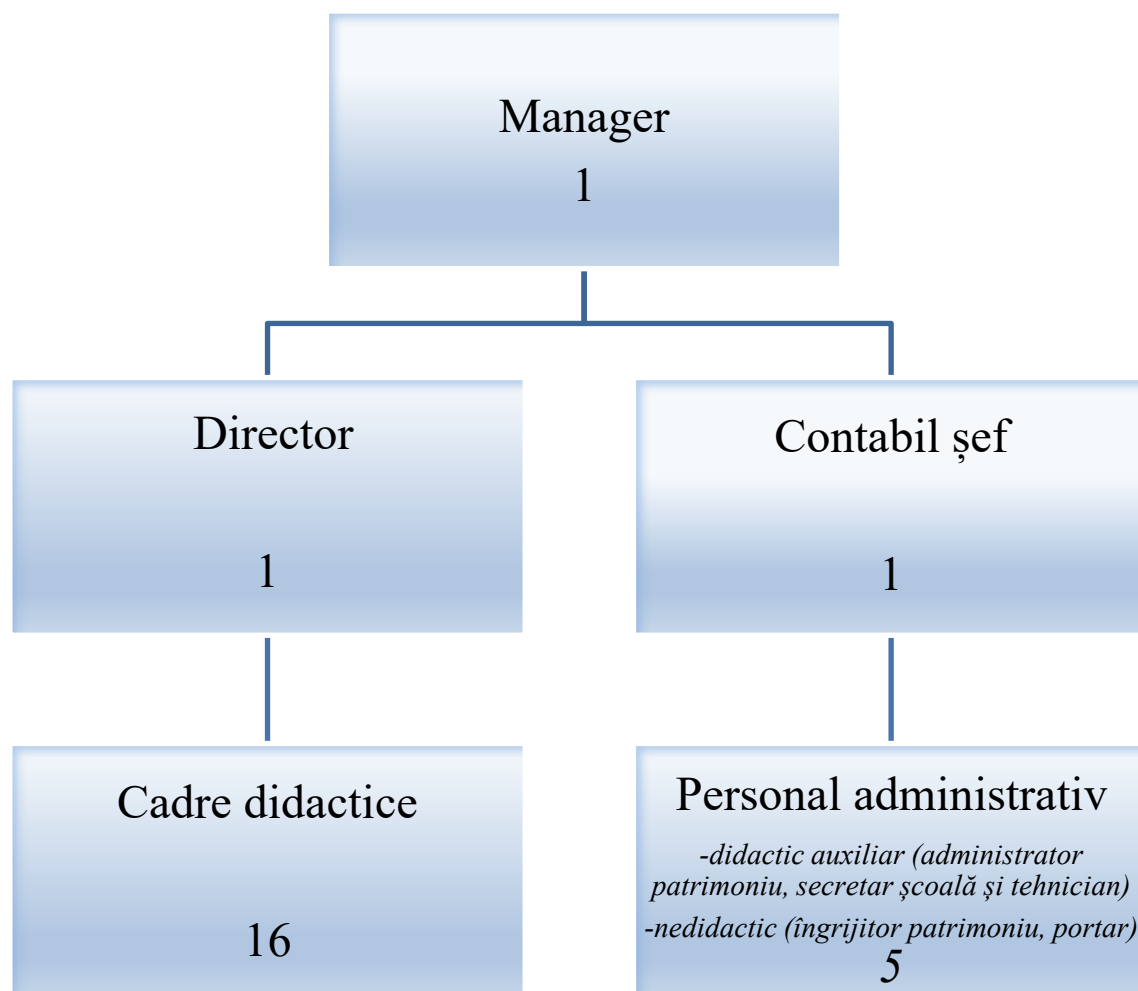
Manager
1

Director

1

Contabil șef

1

Cadre didactice

16

Personal administrativ
-didactic auxiliar (administrator patrimoniu, secretar școală și tehnician)
-nedidactic (îngrijitor patrimoniu, portar)
5